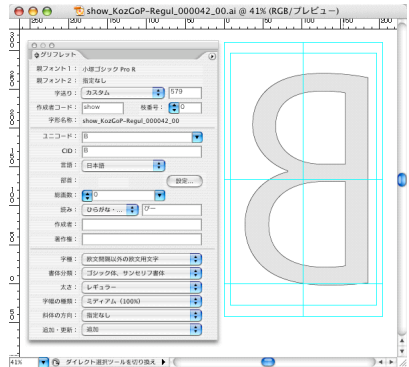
show_KozGoP-Regul_000042_00.ai @ 41% (RGB/プレビュー)

グリフレット

親フォント 1 : 小塚ゴシック Pro R
親フォント 2 : 指定なし
字送り : カスタム 579
作成者コード : show 枝番号 : 0
字形名称 : show_KozGoP-Regul_000042_00

ユニコード : B
CID : B
言語 : 日本語
部首 : 設定...
総画数 : 0
読み : ひらがな・... びー
作成者 :
著作権 :

字種 : 欧文開放以外の欧文用文字
書体分類 : ゴシック体、サンセリフ書体
太さ : レギュラー
字幅の種類 : ミディアム (100%)
斜体の方向 : 指定なし
追加・更新 : 追加

41% ダイレクト選択ツールを切り換え